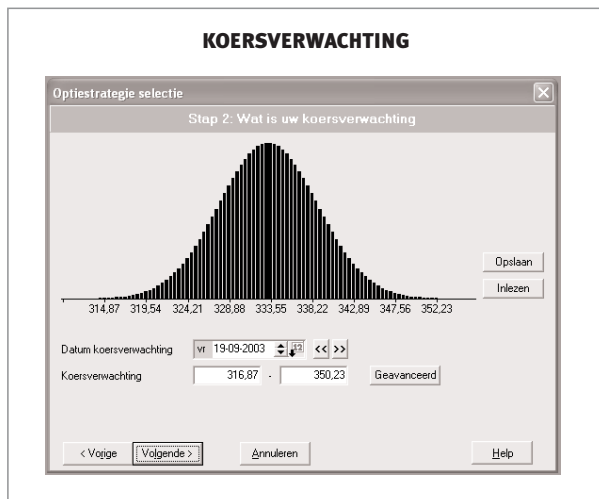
KOERSVERWACHTING

Optiestrategie selectie

Stap 2: Wat is uw koersverwachting

314,87 319,54 324,21 328,88 333,55 338,22 342,89 347,56 352,23

Opslaan

Inlezen

Datum koersverwachting vr 19-09-2003 << >>

Koersverwachting 316,87 - 350,23 Geavanceerd

< Vorige Volgende > Annuleren Help